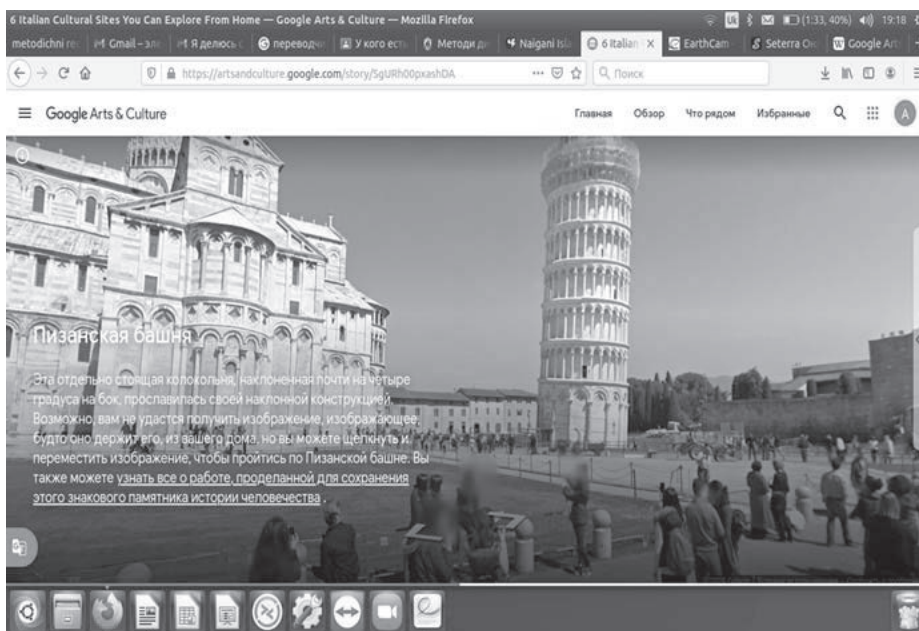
6 Italian Cultural Sites You Can Explore From Home — Google Arts & Culture — Mozilla Firefox

(1:33, 40%) 19:18

metodichni re | Gmail – эл | Я делюсь | переводчи | У кого ест | Методи | Naigani Isl | 6 Italian | EarthCam | Seterra O | Google Ar

https://artsandculture.google.com/story/SgURh00pxashDA

Поиск

Google Arts & Culture

Главная Обзор Что рядом Избранные

A

Пизанская башня

Эта отдельно стоящая колокольня, наклоненная почти на четыре градуса на бок, прославилась своей наклонной конструкцией. Возможно, вам не удастся получить изображение, изображающее, будто оно держит его, из вашего дома, но вы можете щелкнуть и переместить изображение, чтобы пройтись по Пизанской башне. Вы также можете узнать все о работе, проделанной для сохранения этого знакового памятника истории человечества .